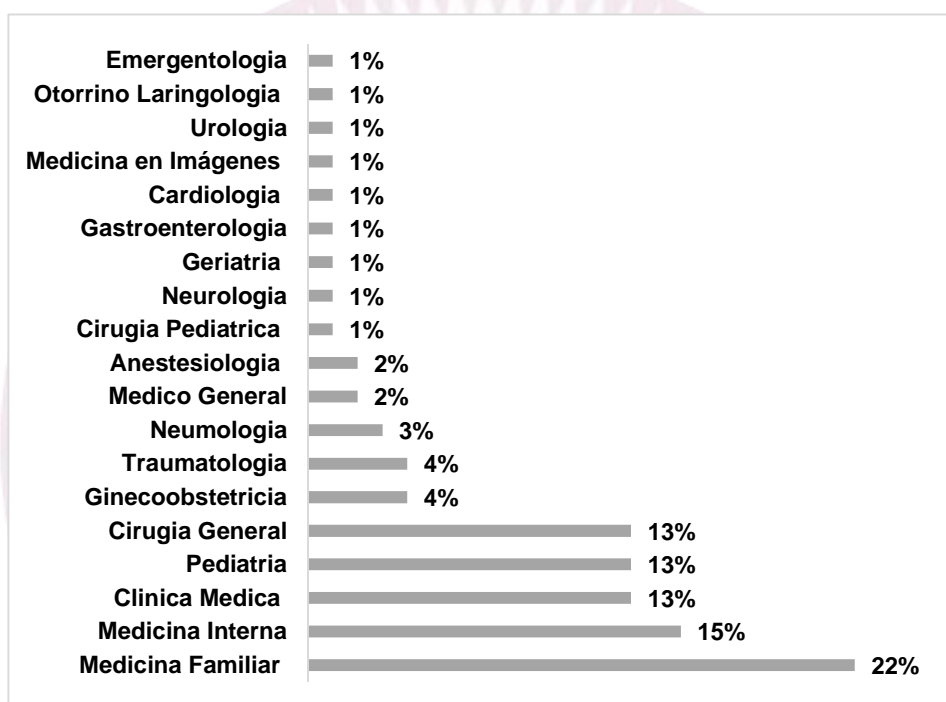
| | |
|---|---|
| Emergentologia | 1% |
| Otorrino Laringologia | 1% |
| Urologia | 1% |
| Medicina en Imágenes | 1% |
| Cardiologia | 1% |
| Gastroenterologia | 1% |
| Geriatria | 1% |
| Neurologia | 1% |
| Cirugia Pediatrica | 1% |
| Anestesiologia | 2% |
| Medico General | 2% |
| Neumologia | 3% |
| Traumatologia | 4% |
| Ginecoobstetricia | 4% |
| Cirugia General | 13% |
| Pediatria | 13% |
| Clinica Medica | 13% |
| Medicina Interna | 15% |
| Medicina Familiar | 22% |